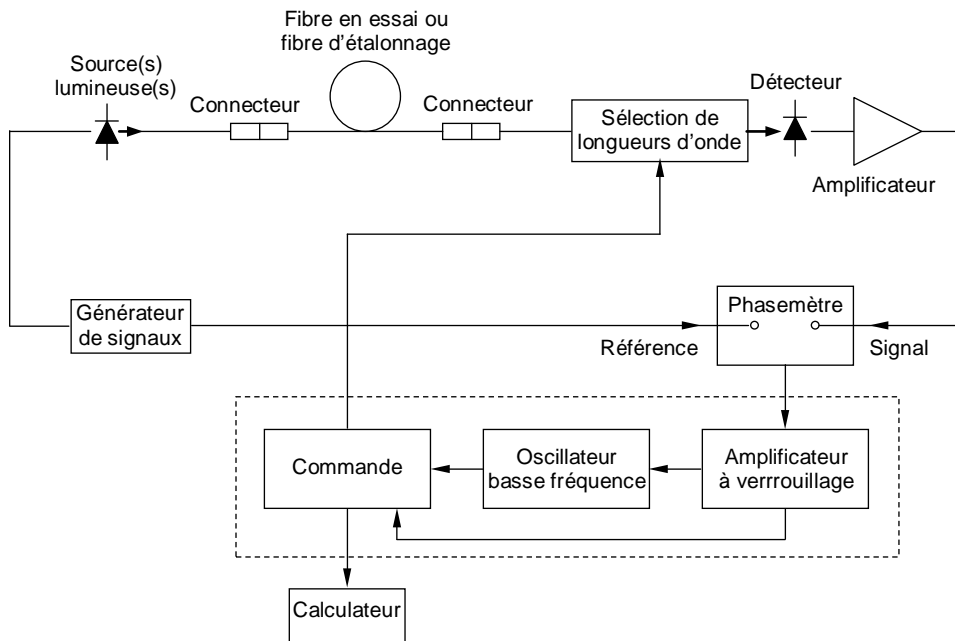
Fibre en essai ou fibre d'étalonnage

Source(s) lumineuse(s)

Connecteur

Connecteur

Sélection de longueurs d'onde

Détecteur

Amplificateur

Générateur de signaux

Phasemètre

Référence

Signal

Commande

Oscillateur basse fréquence

Amplificateur à verrrouillage

Calculateur